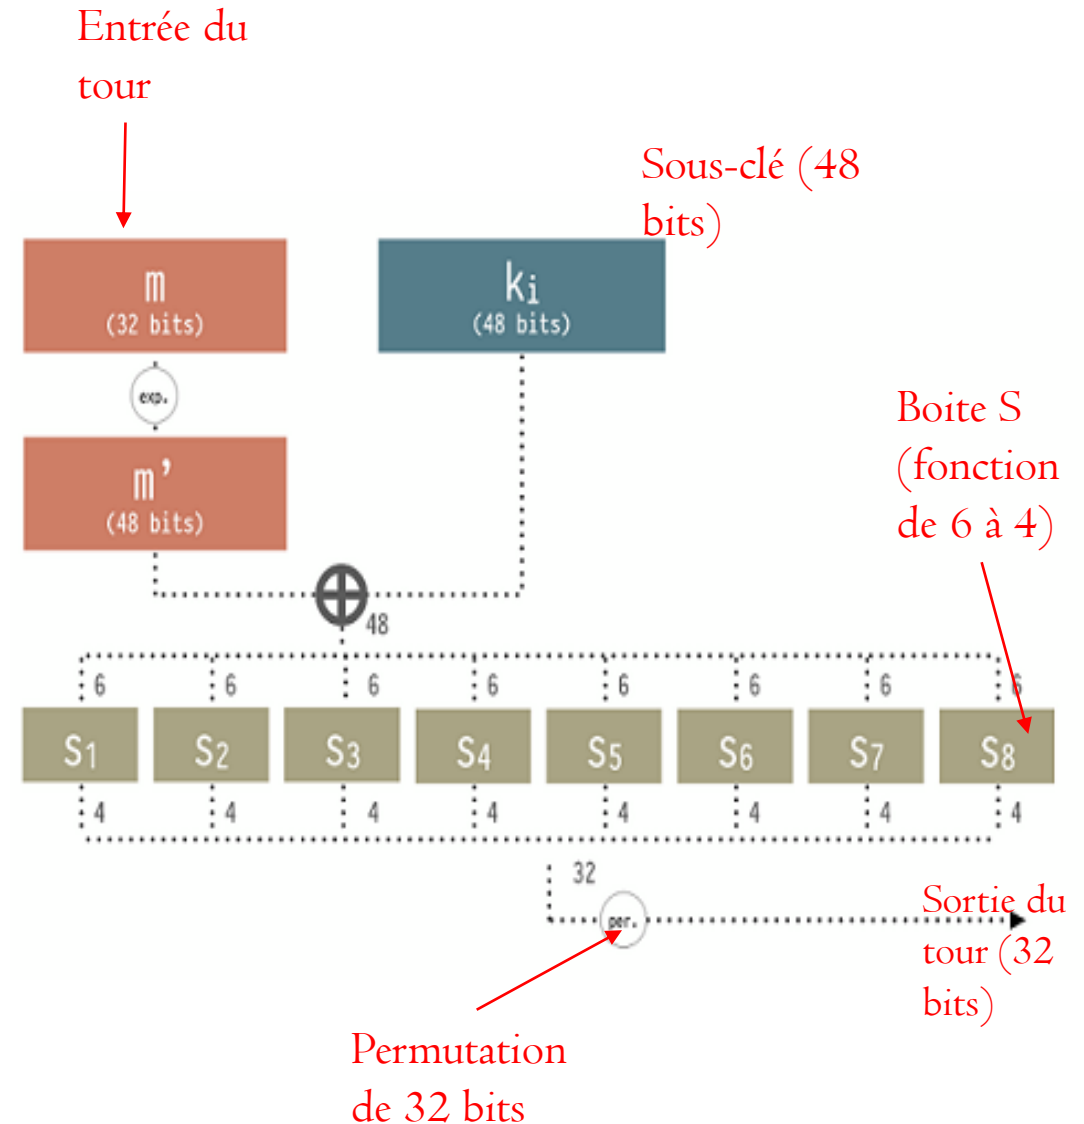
Entrée du tour

Sous-clé (48 bits)

m
(32 bits)

$k_i$
(48 bits)

exp.

m'
(48 bits)

Boite S (fonction de 6 à 4)

48

6 6 6 6 6 6 6 6

$S_1$ $S_2$ $S_3$ $S_4$ $S_5$ $S_6$ $S_7$ $S_8$

4 4 4 4 4 4 4 4

32

per.

Sortie du tour (32 bits)

Permutation de 32 bits